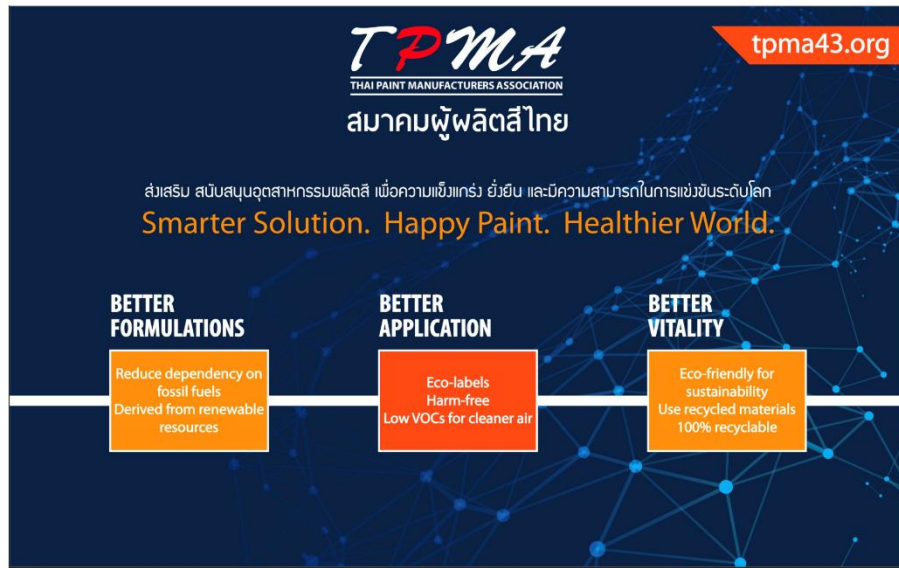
TPMA
THAI PAINT MANUFACTURERS ASSOCIATION
สมาคมผู้ผลิตสีไทย

tpma43.org

ส่งเสริม สนับสนุนอุตสาหกรรมผลิตสี เพื่อความแข็งแกร่ง ยั่งยืน และมีความสามารถในการแข่งขันระดับโลก
Smarter Solution. Happy Paint. Healthier World.

BETTER FORMULATIONS

Reduce dependency on fossil fuels
Derived from renewable resources

BETTER APPLICATION

Eco-labels
Harm-free
Low VOCs for cleaner air

BETTER VITALITY

Eco-friendly for sustainability
Use recycled materials
100% recyclable